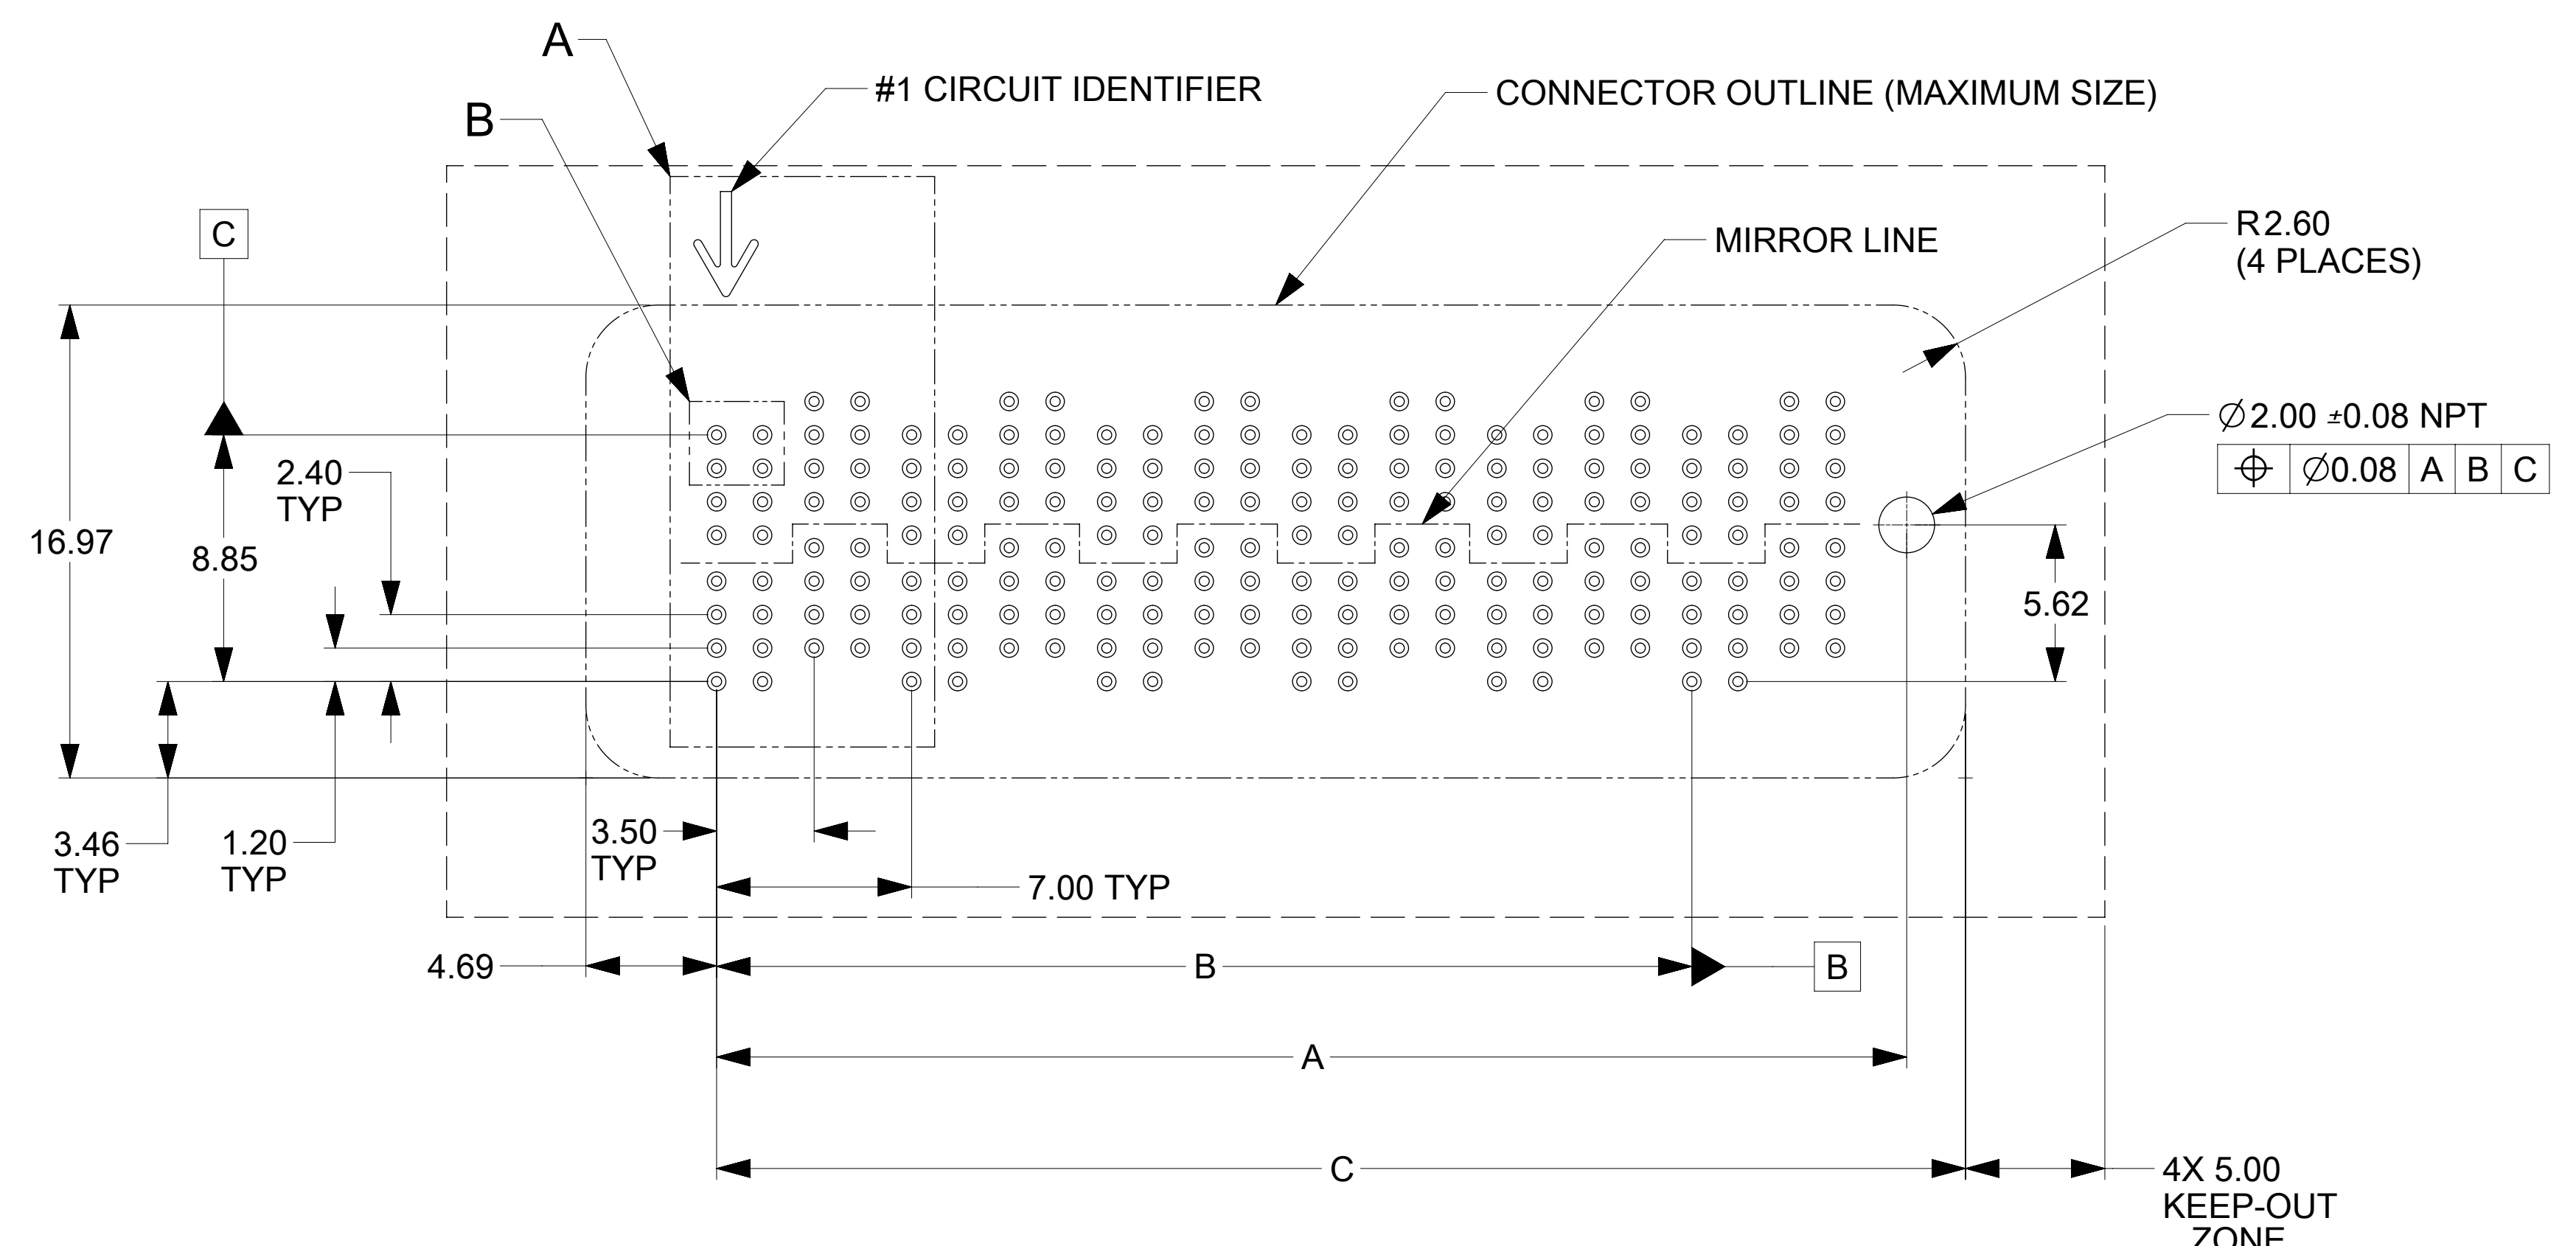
A

#1 CIRCUIT IDENTIFIER

CONNECTOR OUTLINE (MAXIMUM SIZE)

B

C

MIRROR LINE

R2.60
(4 PLACES)

$\varnothing$2.00 ±0.08 NPT

| $\oplus$ | $\varnothing$0.08 | A | B | C |
|---|---|---|---|---|

2.40
TYP

16.97

8.85

5.62

3.46
TYP

1.20
TYP

3.50
TYP

7.00 TYP

4.69

B

B

A

C

4X 5.00
KEEP-OUT
ZONE